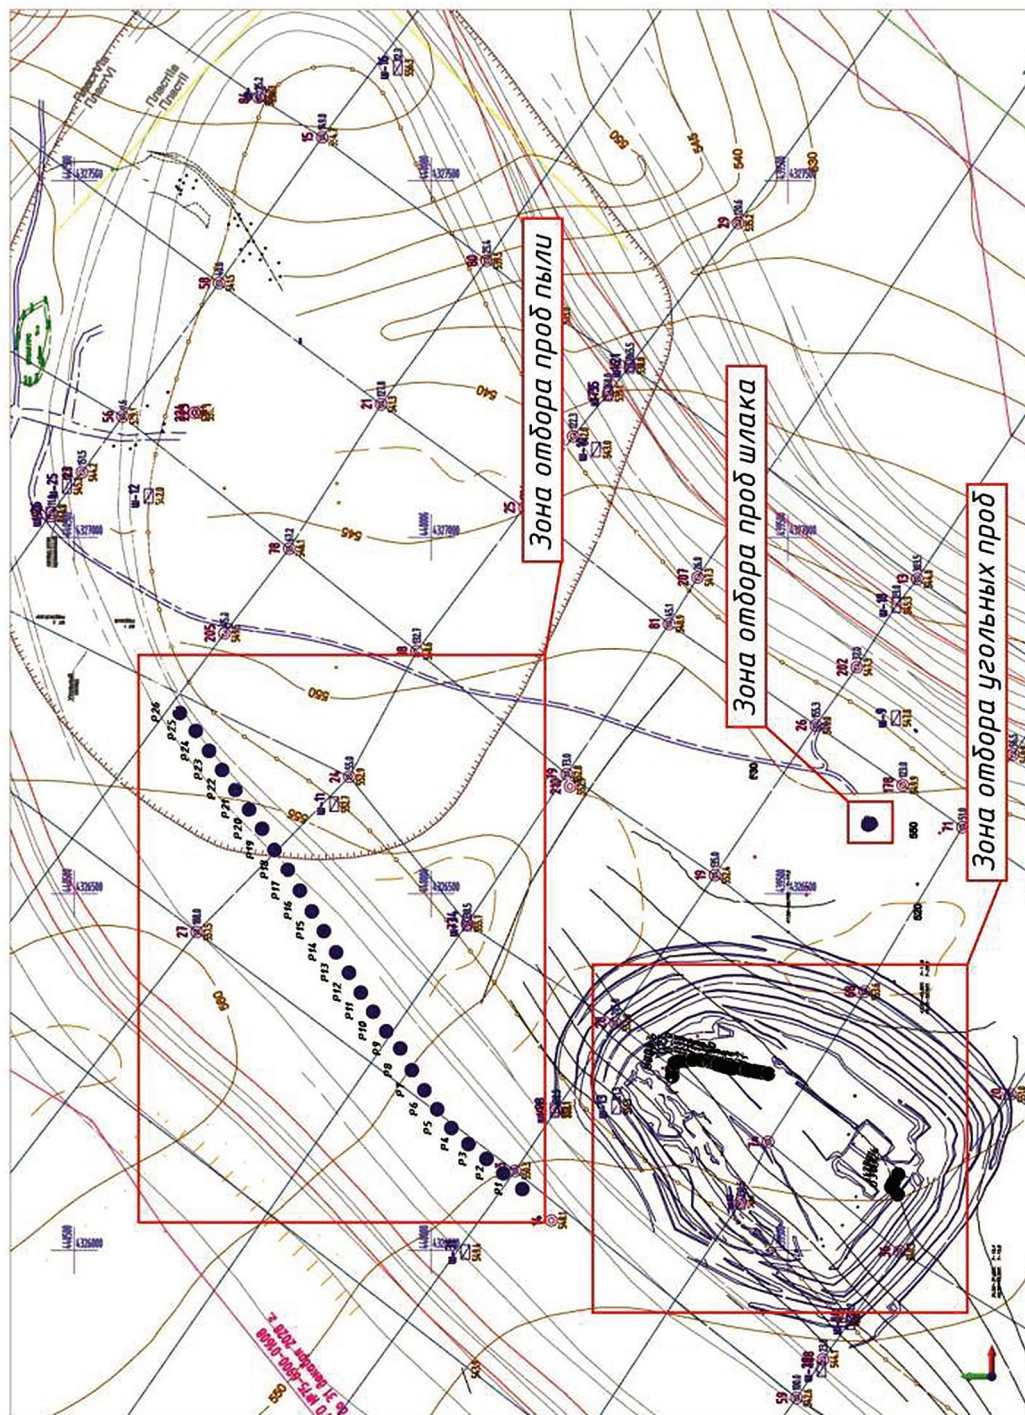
Зона отбора проб пыли

Зона отбора проб шлака

Зона отбора угольных проб

P1
P2
P3
P4
P5
P6
P7
P8
P9
P10
P11
P12
P13
P14
P15
P16
P17
P18
P19
P20
P21
P22
P23
P24
P25
P26

Пласт III
Пласт VI

540
545
550
560
580
640
645
650
660
800

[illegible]